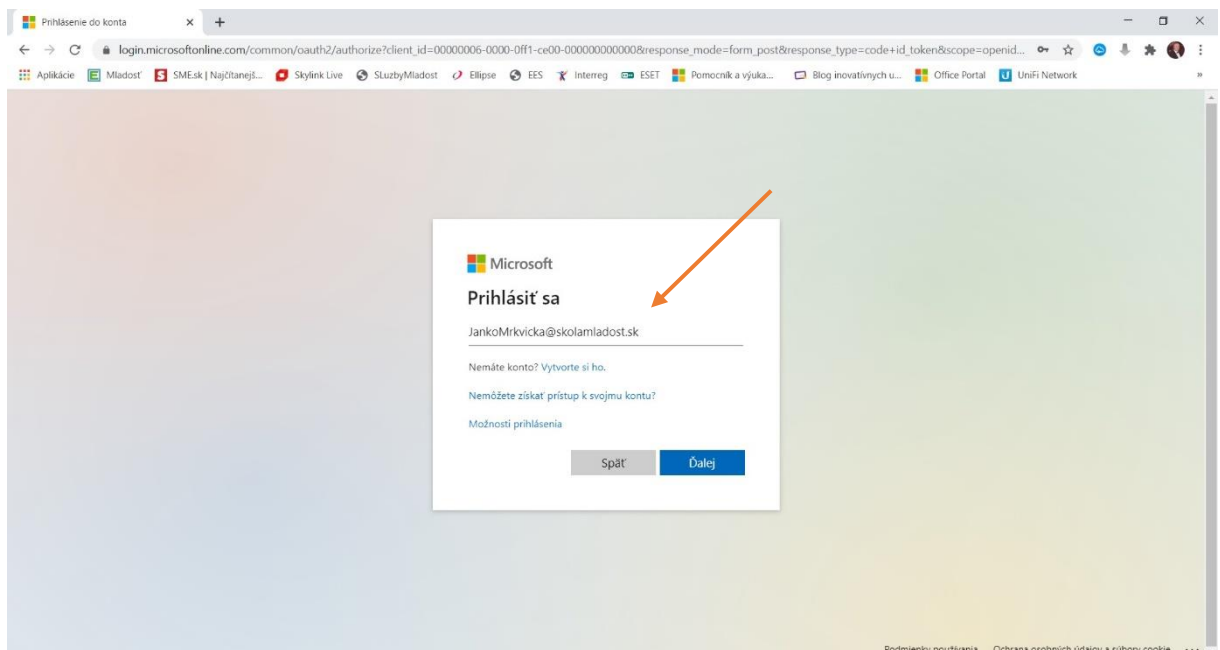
Prihlásenie do konta × +

login.microsoftonline.com/common/oauth2/authorize?client_id=00000006-0000-0ff1-ce00-000000000000&response_mode=form_post&response_type=code+id_token&scope=openid...

Aplikácie Mladosť SME.sk | Najčítanejš... Skylink Live SLuzbyMladost Ellipse EES Interreg ESET Pomocník a výuka... Blog inovatívnych u... Office Portal UniFi Network

Microsoft

Prihlásiť sa

JankoMrkvicka@skolamladost.sk

Nemáte konto? Vytvorte si ho.

Nemôžete získať prístup k svojmu kontu?

Možnosti prihlásenia

Späť Ďalej

Podmienky používania Ochrana osobných údajov a súbory cookie ...